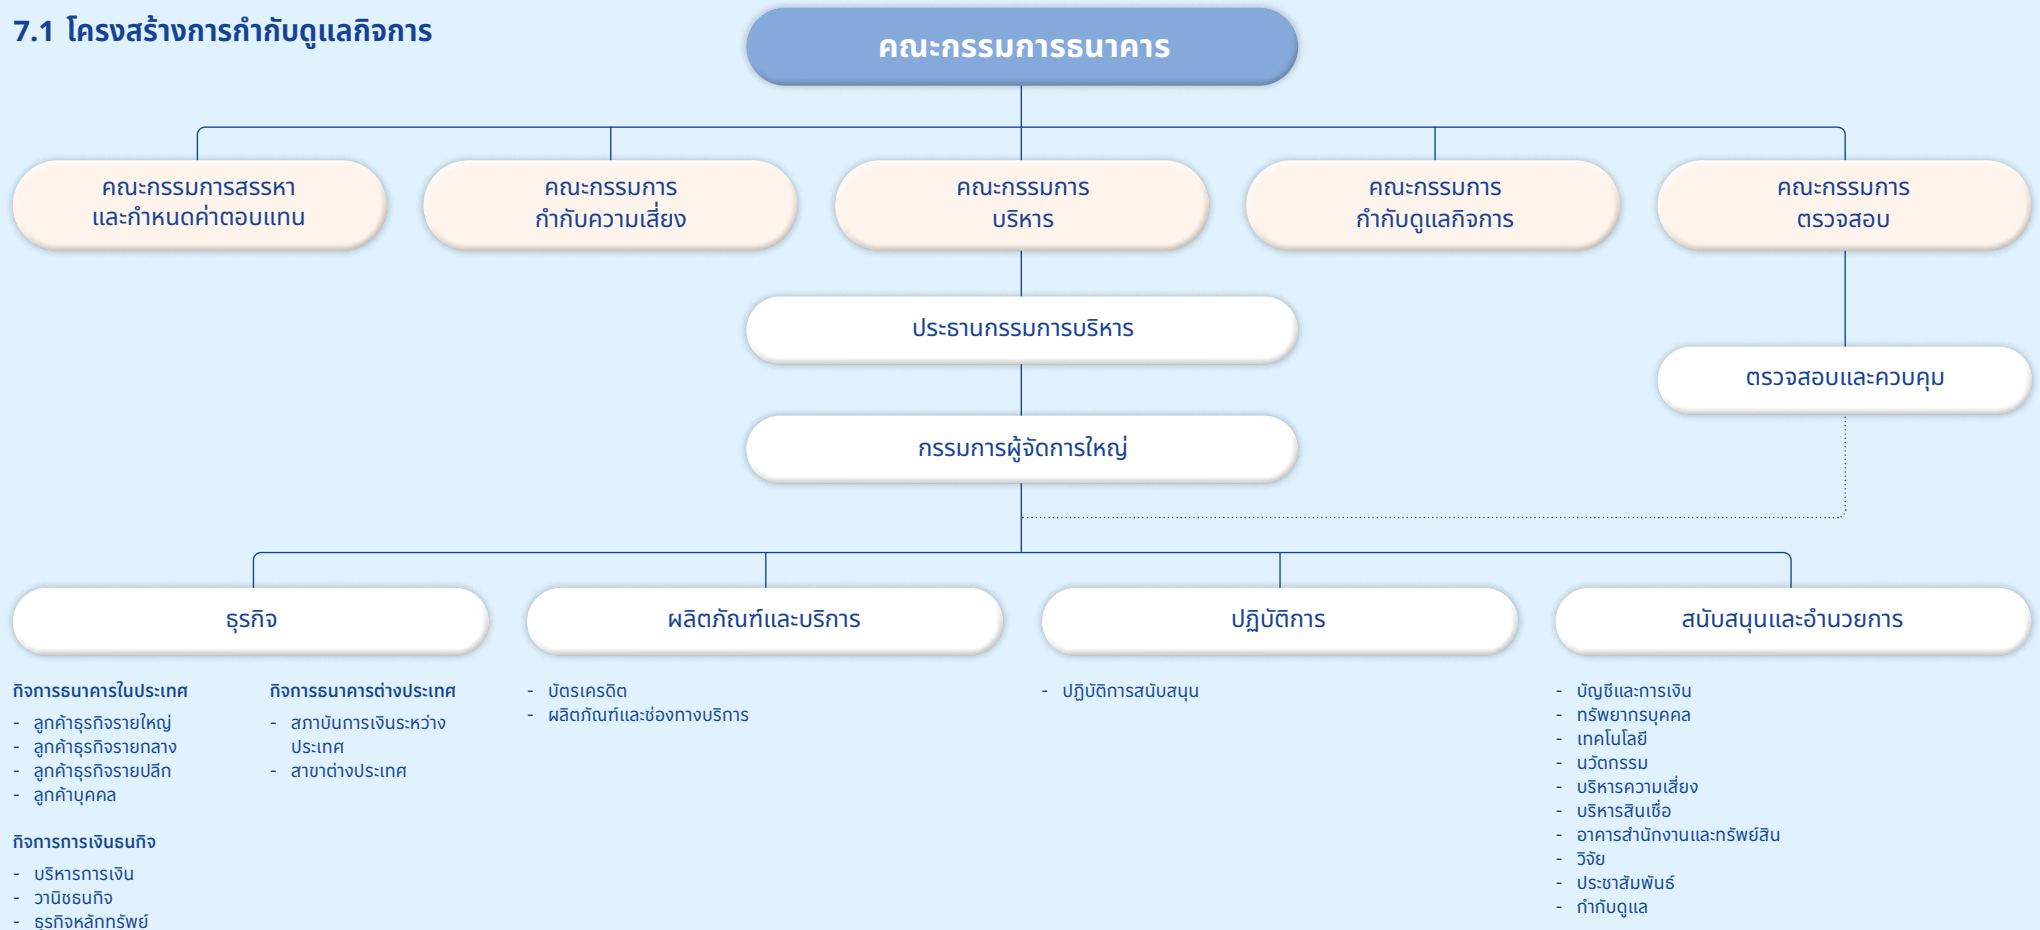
7.1 โครงสร้างการกำกับดูแลกิจการ

คณะกรรมการธนาคาร

คณะกรรมการสรรหาและกำหนดค่าตอบแทน

คณะกรรมการกำกับความเสี่ยง

คณะกรรมการบริหาร

คณะกรรมการกำกับดูแลกิจการ

คณะกรรมการตรวจสอบ

ประธานกรรมการบริหาร

ตรวจสอบและควบคุม

กรรมการผู้จัดการใหญ่

ธุรกิจ

ผลิตภัณฑ์และบริการ

ปฏิบัติการ

สนับสนุนและอำนวยการ

กิจการธนาคารในประเทศ
- ลูกค้าธุรกิจรายใหญ่
- ลูกค้าธุรกิจรายกลาง
- ลูกค้าธุรกิจรายปลีก
- ลูกค้าบุคคล

กิจการธนาคารต่างประเทศ
- สถาบันการเงินระหว่างประเทศ
- สาขาต่างประเทศ

กิจการการเงินธนกิจ
- บริหารการเงิน
- วานิชธนกิจ
- ธุรกิจหลักทรัพย์

- บัตรเครดิต
- ผลิตภัณฑ์และช่องทางบริการ

- ปฏิบัติการสนับสนุน

- บัญชีและการเงิน
- ทรัพยากรบุคคล
- เทคโนโลยี
- นวัตกรรม
- บริหารความเสี่ยง
- บริหารสินเชื่อ
- อาคารสำนักงานและทรัพย์สิน
- วิจัย
- ประชาสัมพันธ์
- กำกับดูแล